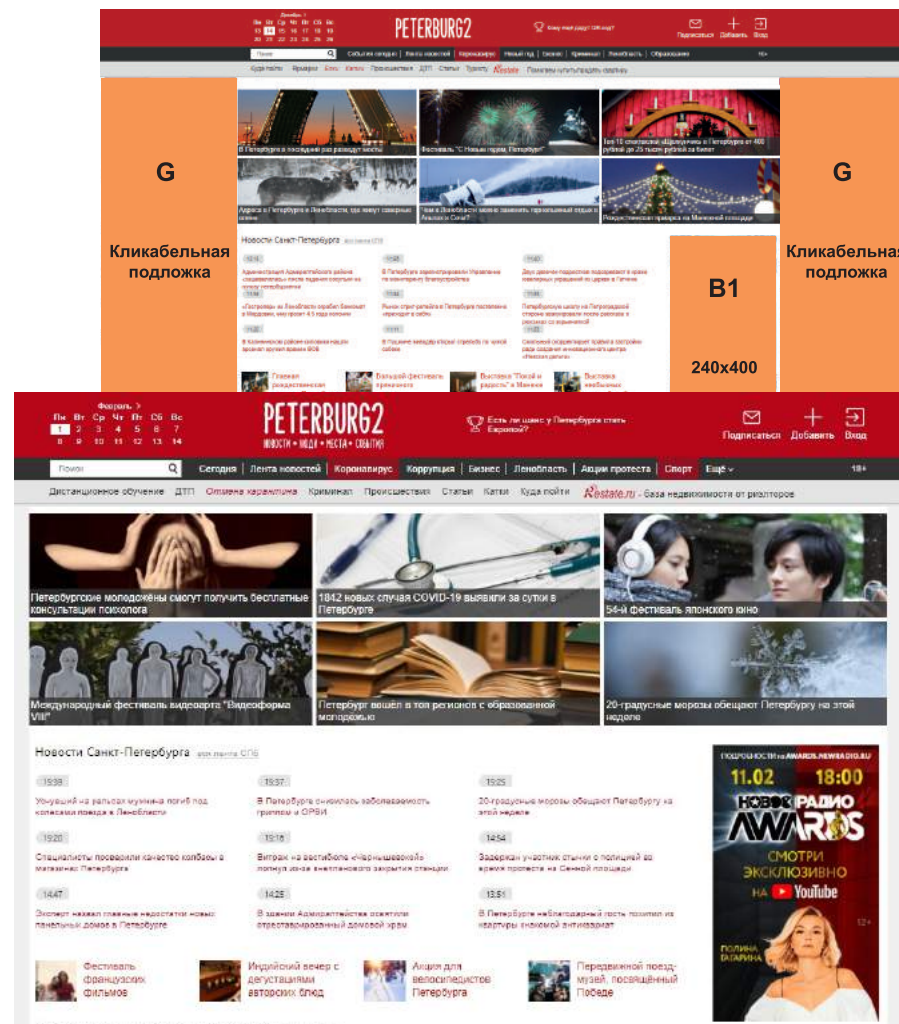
PETERBURG2

Подписаться Добавить Вход

Поиск События сегодня Лента новостей Коронавирус Новый год Бизнес Криминал Ленобласть Образование 16+

В Петербурге в последний раз разведут мосты

Фестиваль "С Новым годом, Петербург!"

G

Кликабельная подложка

G

Кликабельная подложка

Новости Санкт-Петербурга

B1

240x400

Февраль
Пн Вт Ср Чт Пт Сб Вс
1 2 3 4 5 6 7
8 9 10 11 12 13 14

PETERBURG2
НОВОСТИ • ЛЮДИ • МЕСТА • СОБЫТИЯ

Есть ли шанс у Петербурга стать Европой?

Подписаться Добавить Вход

Поиск Сегодня Лента новостей Коронавирус Коррупция Бизнес Ленобласть Акции протеста Спорт Ещё 18+

Дистанционное обучение ДТП Отмена карантина Криминал Происшествия Статьи Катки Куда пойти Restate.ru - база недвижимости от риэлторов

Петербургские молодожёны смогут получить бесплатные консультации психолога

1842 новых случая COVID-19 выявили за сутки в Петербурге

54-й фестиваль японского кино

Международный фестиваль видеоарта "Видеоформа VIII"

Петербург вошёл в топ регионов с образованной молодежью

20-градусные морозы обещают Петербургу на этой неделе

Новости Санкт-Петербурга все ленты СПб

19:38
Упавший на рельсы мужчина погиб под колесами поезда в Ленобласти

19:37
В Петербурге снизилась заболеваемость гриппом и ОРВИ

19:25
20-градусные морозы обещают Петербургу на этой неделе

19:20
Специалисты проверили качество колбасы в магазинах Петербурга

19:16
Витраж на вестибюле «Чернышевской» получил после окончательного закрытия станции

14:54
Задержан участник стычки с полицией во время протеста на Сенной площади

14:47
Эксперт назвал главные недостатки новых панельных домов в Петербурге

14:25
В здании Адмиралтейства освятили отреставрированный домовой храм

13:51
В Петербурге неблагодарный гость похитил из квартиры знакомой антиквариат

Фестиваль французских фильмов

Индийский вечер с дегустациями авторских блюд

Акция для велосипедистов Петербурга

Передвижной поезд-музей, посвящённый Победе

ПОДРОБНОСТИ на AWARDS.NEWRADIO.RU
11.02 18:00
НОВОЕ РАДИО AWARDS
СМОТРИ ЭКСКЛЮЗИВНО
НА YouTube
ПОЛИНА ГАГАРИНА
12+